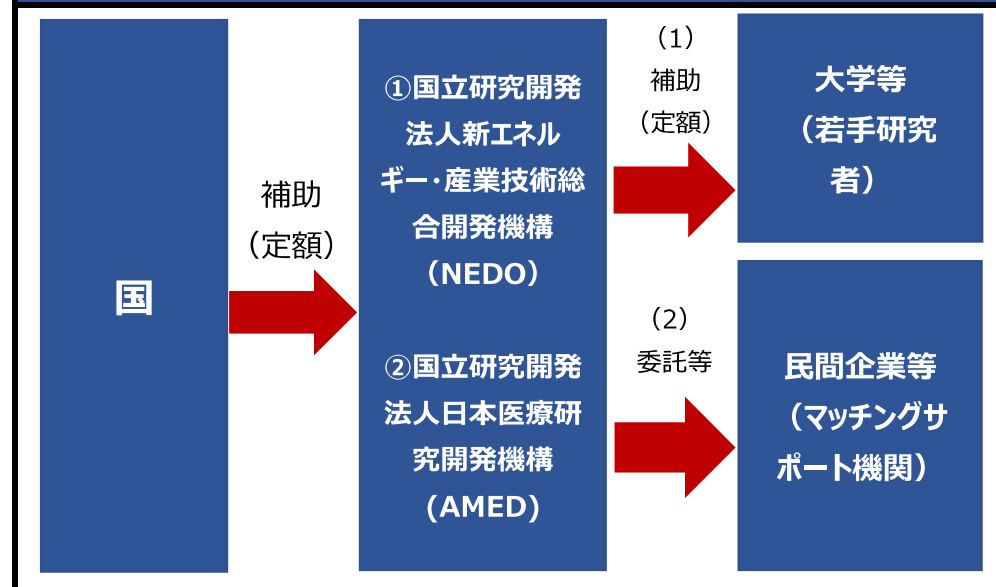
国

補助
（定額）

①国立研究開発法人新エネルギー･産業技術総合開発機構
（NEDO）

②国立研究開発法人日本医療研究開発機構
（AMED）

（1）
補助
（定額）

（2）
委託等

大学等
（若手研究者）

民間企業等
（マッチングサポート機関）